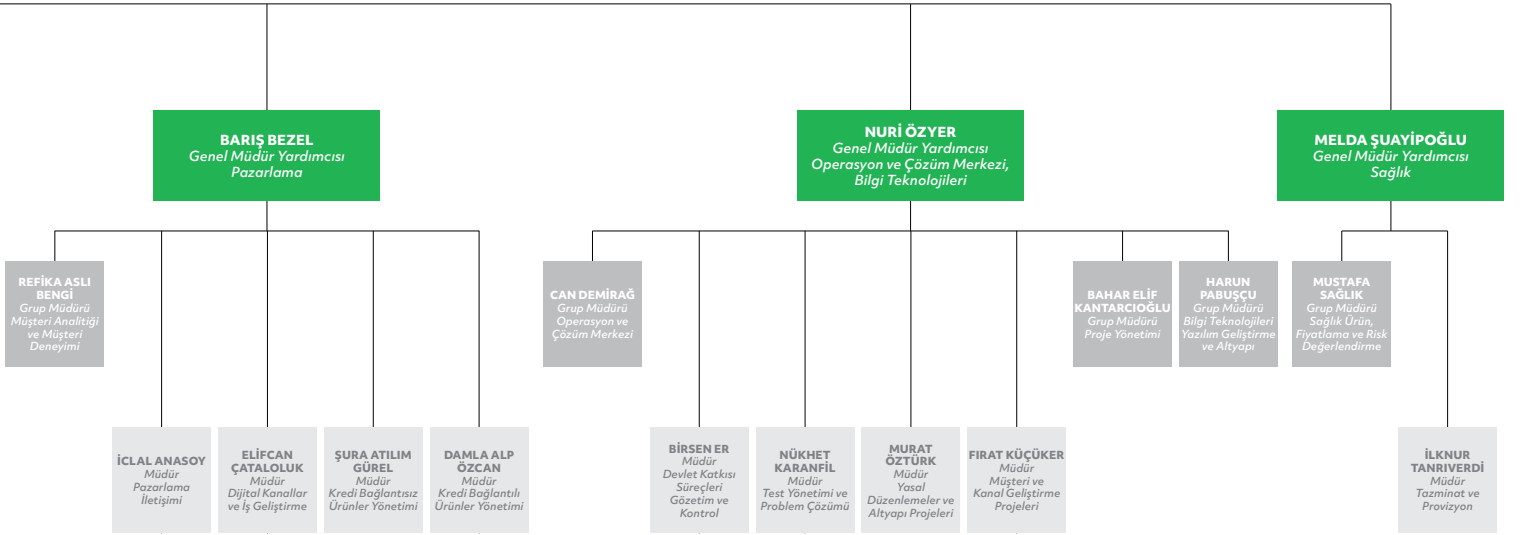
BARIŞ BEZEL
Genel Müdür Yardımcısı
Pazarlama

NURİ ÖZYER
Genel Müdür Yardımcısı
Operasyon ve Çözüm Merkezi, Bilgi Teknolojileri

MELDA ŞUAYİPOĞLU
Genel Müdür Yardımcısı
Sağlık

REFİKA ASLI BENGİ
Grup Müdürü
Müşteri Analitiği ve Müşteri Deneyimi

İCLAL ANASOY
Müdür
Pazarlama İletişimi

ELİFCAN ÇATALOLUK
Müdür
Dijital Kanallar ve İş Geliştirme

ŞURA ATILIM GÜREL
Müdür
Kredi Bağlantısız Ürünler Yönetimi

DAMLA ALP ÖZCAN
Müdür
Kredi Bağlantılı Ürünler Yönetimi

CAN DEMİRAĞ
Grup Müdürü
Operasyon ve Çözüm Merkezi

BİRSEN ER
Müdür
Devlet Katkısı Süreçleri Gözetim ve Kontrol

NÜKHET KARANFİL
Müdür
Test Yönetimi ve Problem Çözümü

MURAT ÖZTÜRK
Müdür
Yasal Düzenlemeler ve Altyapı Projeleri

FIRAT KÜÇÜKER
Müdür
Müşteri ve Kanal Geliştirme Projeleri

BAHAR ELİF KANTARCIOĞLU
Grup Müdürü
Proje Yönetimi

HARUN PABUŞÇU
Grup Müdürü
Bilgi Teknolojileri Yazılım Geliştirme ve Altyapı

MUSTAFA SAĞLIK
Grup Müdürü
Sağlık Ürün, Fiyatlama ve Risk Değerlendirme

İLKNUR TANRIVERDİ
Müdür
Tazminat ve Provizyon